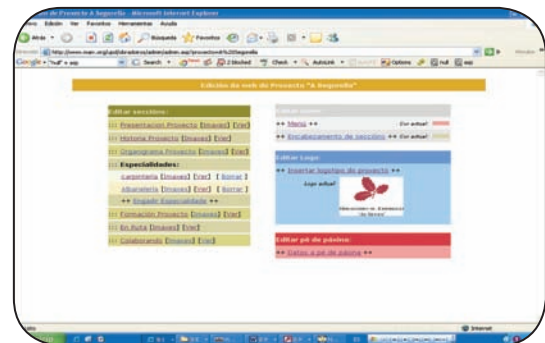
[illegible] de Proyecto A Segorella - Microsoft Internet Explorer

Archivo Edición Ver Favoritos Herramientas Ayuda

Atrás Búsqueda Favoritos

Dirección http://www.man.org/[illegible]/admin.asp?proyecto=A%20Segorella Ir Vínculos

Google Search Blocked Check AutoLink Options

Edición da web do Proyecto "A Segorella"

Editar seccións:

::: Presentación Proyecto [Imaxes] [Ver]

::: Historia Proyecto [Imaxes] [Ver]

::: Organigrama Proyecto [Imaxes] [Ver]

::: Especialidades:

Carpintería [Imaxes] [Ver] [Borrar]

Albanelería [Imaxes] [Ver] [Borrar]

++ Engadir Especialidade ++

::: Formación Proyecto [Imaxes] [Ver]

::: En Ruta [Imaxes] [Ver]

::: Colaborando [Imaxes] [Ver]

Editar menu:

++ Menú ++ Cor actual:

++ Encabezamento de seccións ++ Cor actual:

Editar Logo:

++ Insertar logotipo do proyecto ++

Logo actual:

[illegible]

Editar pé de páxina:

++ Datos o pé de páxina ++

Listo Internet